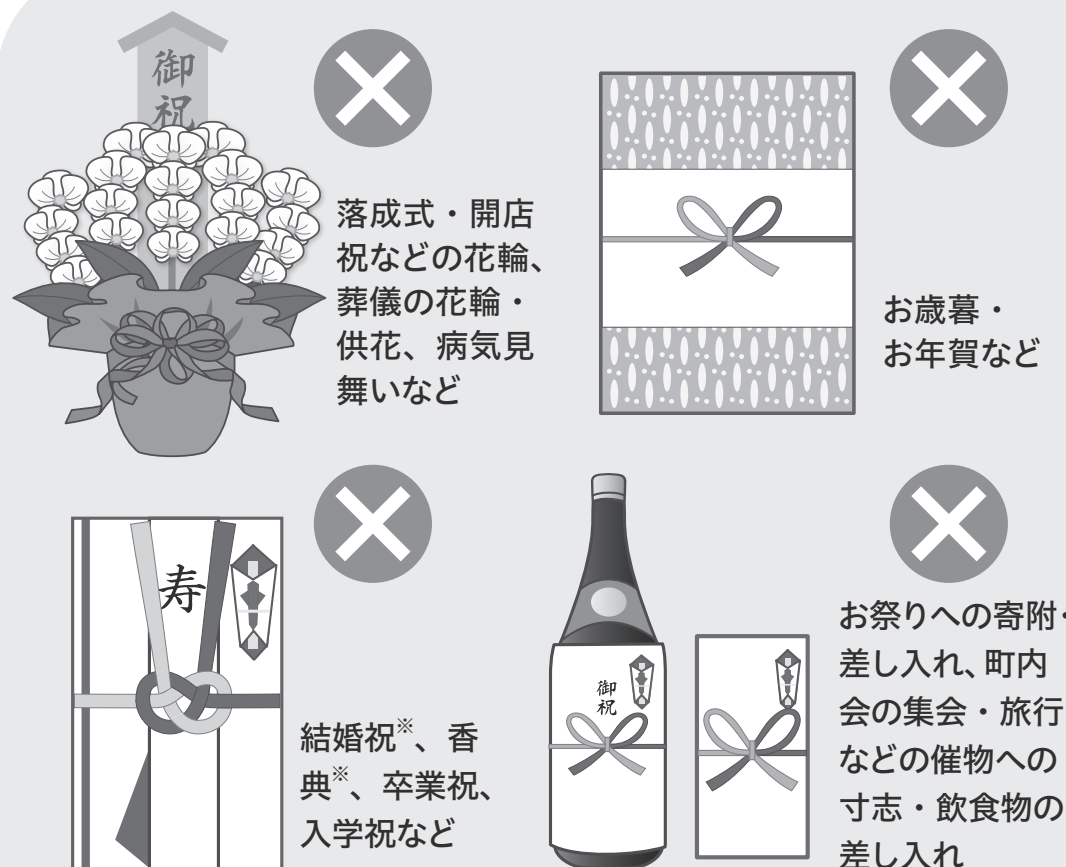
御祝

落成式・開店祝などの花輪、葬儀の花輪・供花、病気見舞いなど

お歳暮・お年賀など

寿

結婚祝※、香典※、卒業祝、入学祝など

御祝

お祭りへの寄附・差し入れ、町内会の集会・旅行などの催物への寸志・飲食物の差し入れ